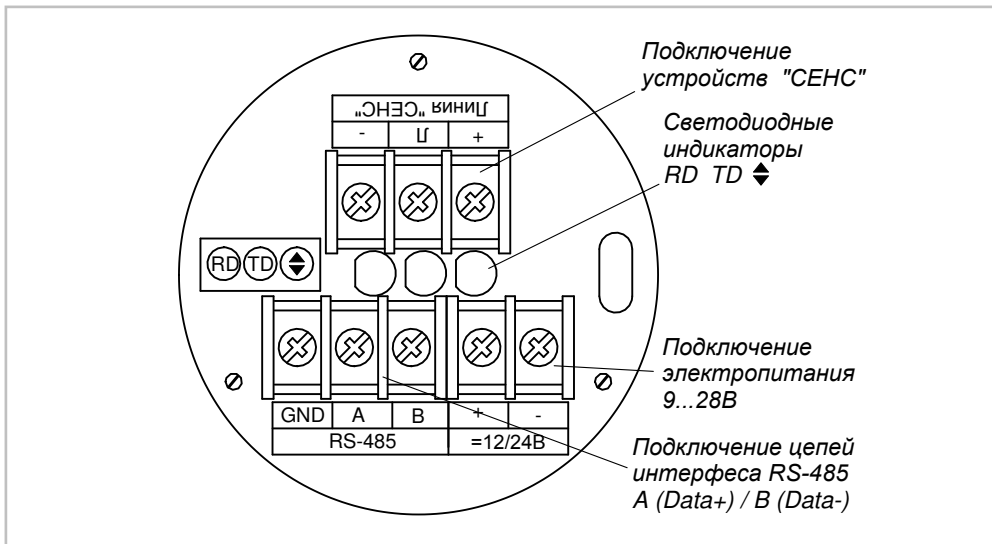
Подключение устройств "СЕНС"

Линия "СЕНС"

- Л +

Светодиодные индикаторы RD TD ⬍

RD TD ⬍

Подключение электропитания 9...28В

| GND | A | B | + | - |
|---|---|---|---|---|
| RS-485 | | | =12/24В | |

Подключение цепей интерфеса RS-485 A (Data+) / B (Data-)